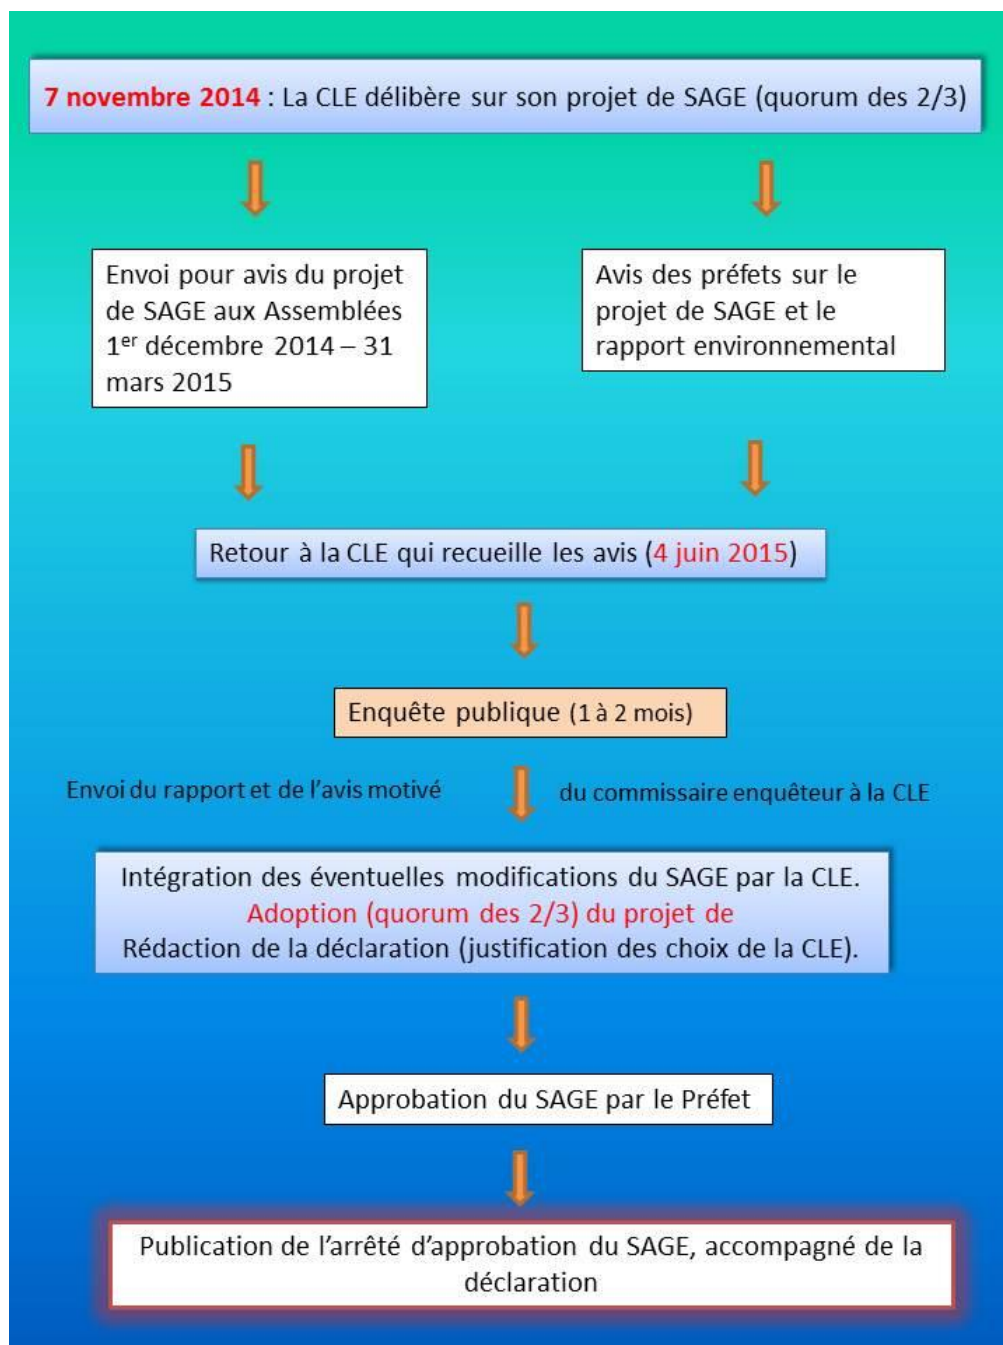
7 novembre 2014 : La CLE délibère sur son projet de SAGE (quorum des 2/3)

Envoi pour avis du projet de SAGE aux Assemblées 1$^{er}$ décembre 2014 – 31 mars 2015

Avis des préfets sur le projet de SAGE et le rapport environnemental

Retour à la CLE qui recueille les avis (4 juin 2015)

Enquête publique (1 à 2 mois)

Envoi du rapport et de l'avis motivé

du commissaire enquêteur à la CLE

Intégration des éventuelles modifications du SAGE par la CLE.
Adoption (quorum des 2/3) du projet de
Rédaction de la déclaration (justification des choix de la CLE).

Approbation du SAGE par le Préfet

Publication de l'arrêté d'approbation du SAGE, accompagné de la déclaration